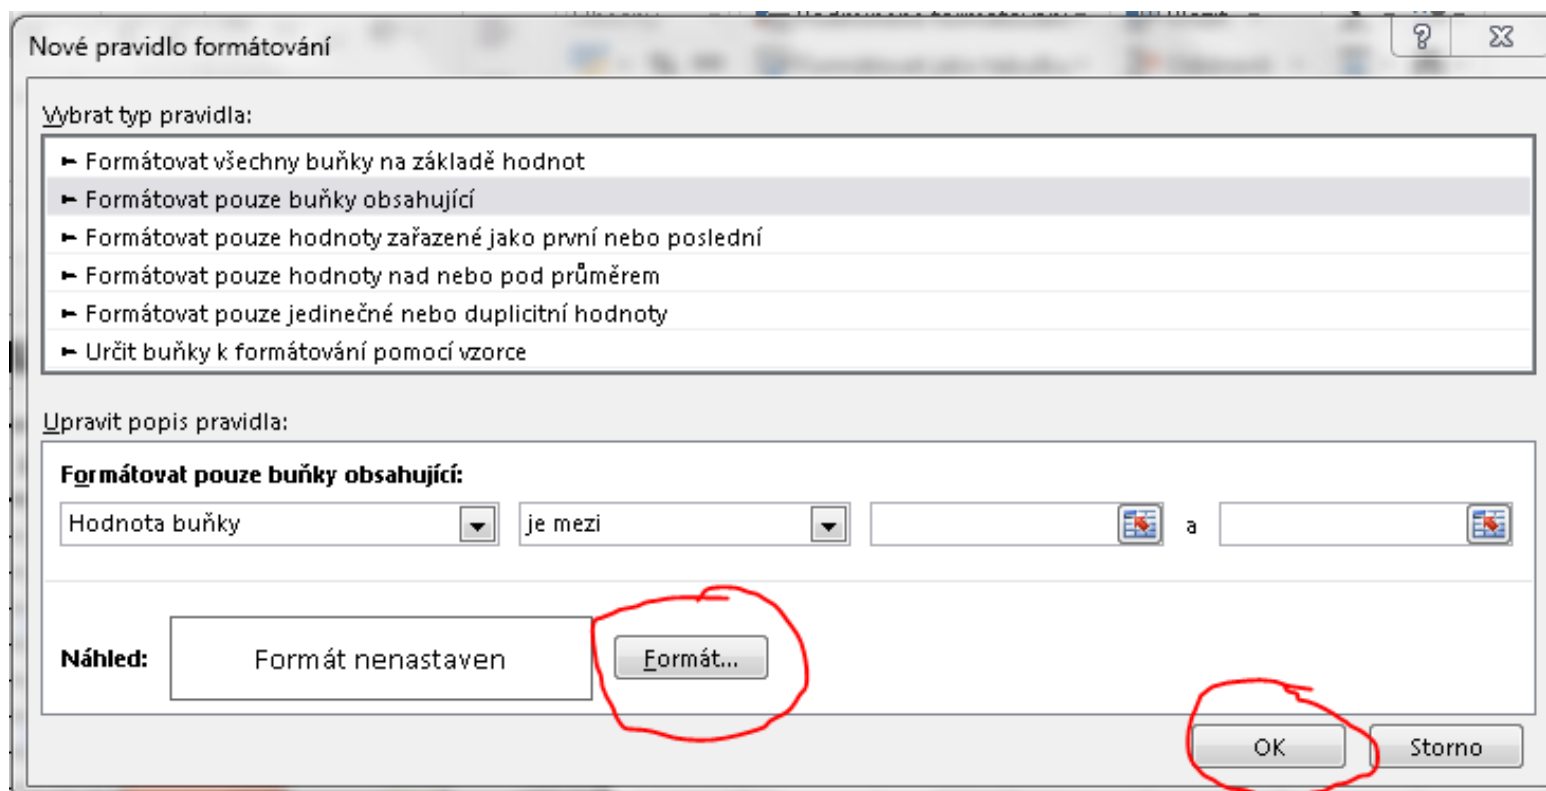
Nové pravidlo formátování

?

Vybrat typ pravidla:

► Formátovat všechny buňky na základě hodnot
► Formátovat pouze buňky obsahující
► Formátovat pouze hodnoty zařazené jako první nebo poslední
► Formátovat pouze hodnoty nad nebo pod průměrem
► Formátovat pouze jedinečné nebo duplicitní hodnoty
► Určit buňky k formátování pomocí vzorce

Upravit popis pravidla:

Formátovat pouze buňky obsahující:

Hodnota buňky | je mezi | | a |

Náhled: Formát nenastaven

Formát...

OK

Storno